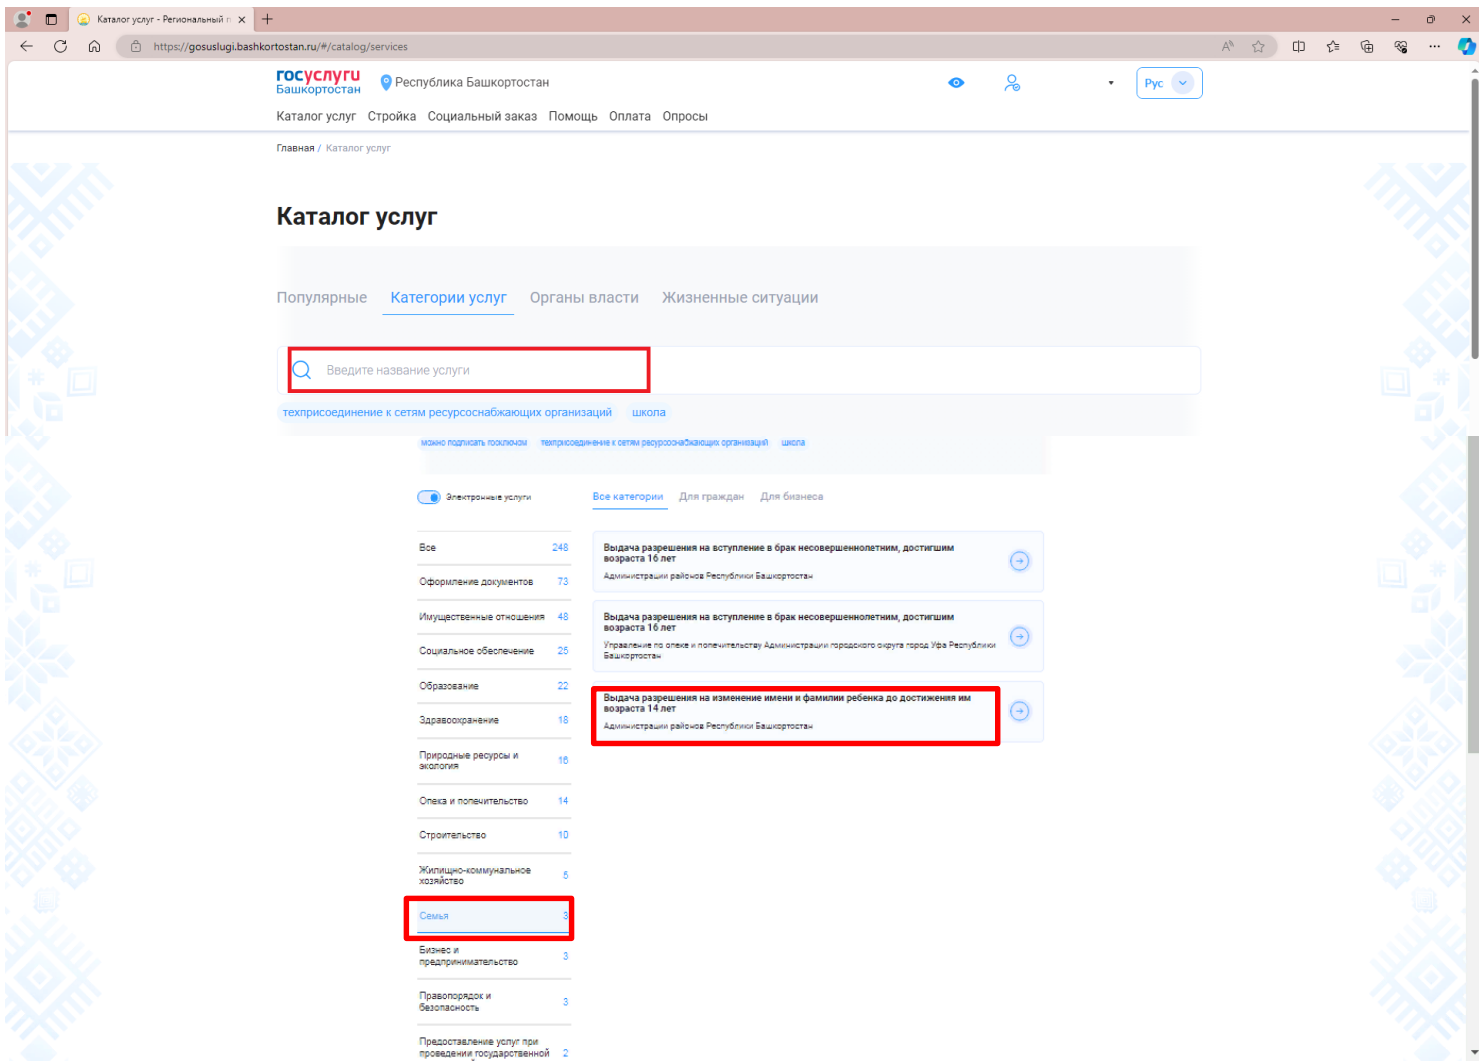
Каталог услуг - Региональный п ×

https://gosuslugi.bashkortostan.ru/#/catalog/services

госуслуги Башкортостан

Республика Башкортостан

Рус

Каталог услуг Стройка Социальный заказ Помощь Оплата Опросы

Главная / Каталог услуг

Каталог услуг

Популярные Категории услуг Органы власти Жизненные ситуации

Введите название услуги

техприсоединение к сетям ресурсоснабжающих организаций школа

можно подписать госключом техприсоединение к сетям ресурсоснабжающих организаций школа

Электронные услуги

Все категории Для граждан Для бизнеса

| Все | 248 |
|---|---|
| Оформление документов | 73 |
| Имущественные отношения | 48 |
| Социальное обеспечение | 25 |
| Образование | 22 |
| Здравоохранение | 18 |
| Природные ресурсы и экология | 16 |
| Опека и попечительство | 14 |
| Строительство | 10 |
| Жилищно-коммунальное хозяйство | 5 |
| Семья | 3 |
| Бизнес и предпринимательство | 3 |
| Правопорядок и безопасность | 3 |
| Предоставление услуг при проведении государственной | 2 |

Выдача разрешения на вступление в брак несовершеннолетним, достигшим возраста 16 лет
Администрации районов Республики Башкортостан

Выдача разрешения на вступление в брак несовершеннолетним, достигшим возраста 16 лет
Управление по опеке и попечительству Администрации городского округа город Уфа Республики Башкортостан

Выдача разрешения на изменение имени и фамилии ребенка до достижения им возраста 14 лет
Администрации районов Республики Башкортостан